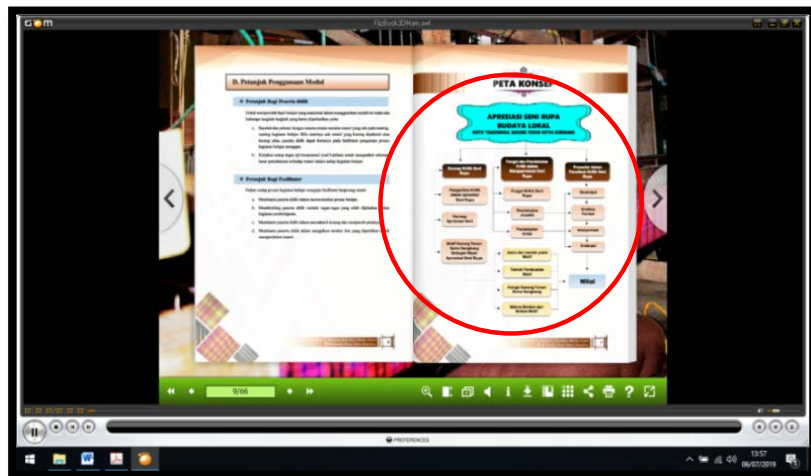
GOM

FlipBook3DMain.swf

D. Petunjuk Penggunaan Modul

Petunjuk Bagi Peserta didik

Petunjuk Bagi Fasilitator

PETA KONSEP

APRESIASI SENI RUPA BUDAYA LOKAL

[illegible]

Konsep Kritik Seni Rupa

Fungsi dan Pendekatan Kritik dalam Mengapresiasi Seni Rupa

Prosedur dalam Penulisan Kritik Seni Rupa

Pengertian Kritik dalam Apresiasi Seni Rupa

Fungsi Kritik Seni Rupa

Deskripsi

Konsep Apresiasi Seni

Pendekatan Kritik

Analisis Formal

Interpretasi

Evaluasi

Motif Kawung Teran Batik Sanggabuwana sebagai Objek Apresiasi Seni Rupa

Jenis dan Variasi pada Motif

Teknik Pembuatan Motif

Fungsi Kawung Teran Batik Sanggabuwana

Makna Simbolik dari Bentuk Motif

Nilai

9/66

PREFERENCES

13:57
06/07/2019